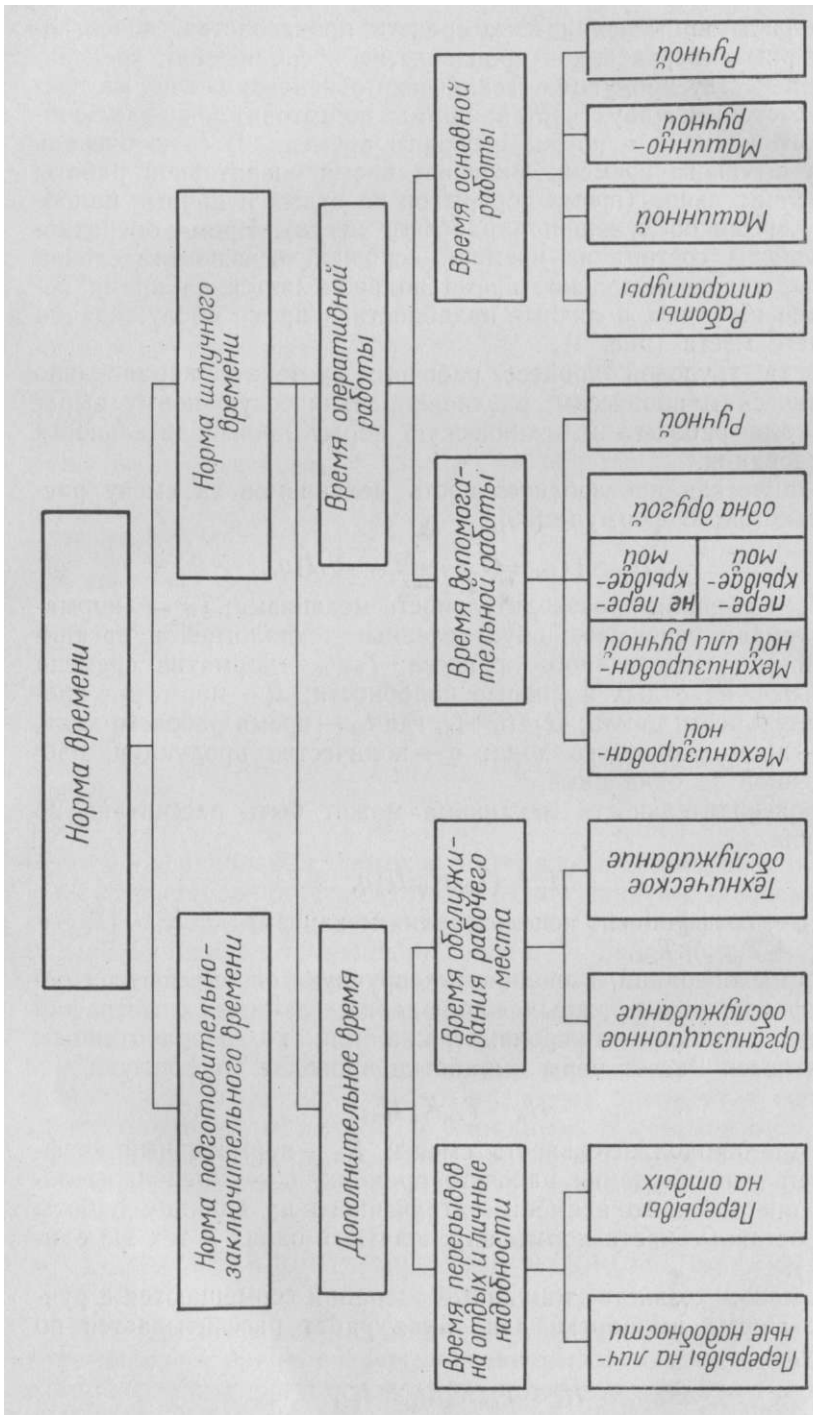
Норма времени

Норма штучного времени

Норма подготовительно-заключительного времени

Время оперативной работы

Дополнительное время

Время основной работы

Время вспомогательной работы

Время обслуживания рабочего места

Время перерывов на отдых и личные надобности

Ручной

Машинно-ручной

Машинной

Работы аппаратуры

Ручной

одна другой

не перекрываемой

перекрываемой

Механизированной или ручной

Механизированной

Техническое обслуживание

Организационное обслуживание

Перерывы на отдых

Перерывы на личные надобности